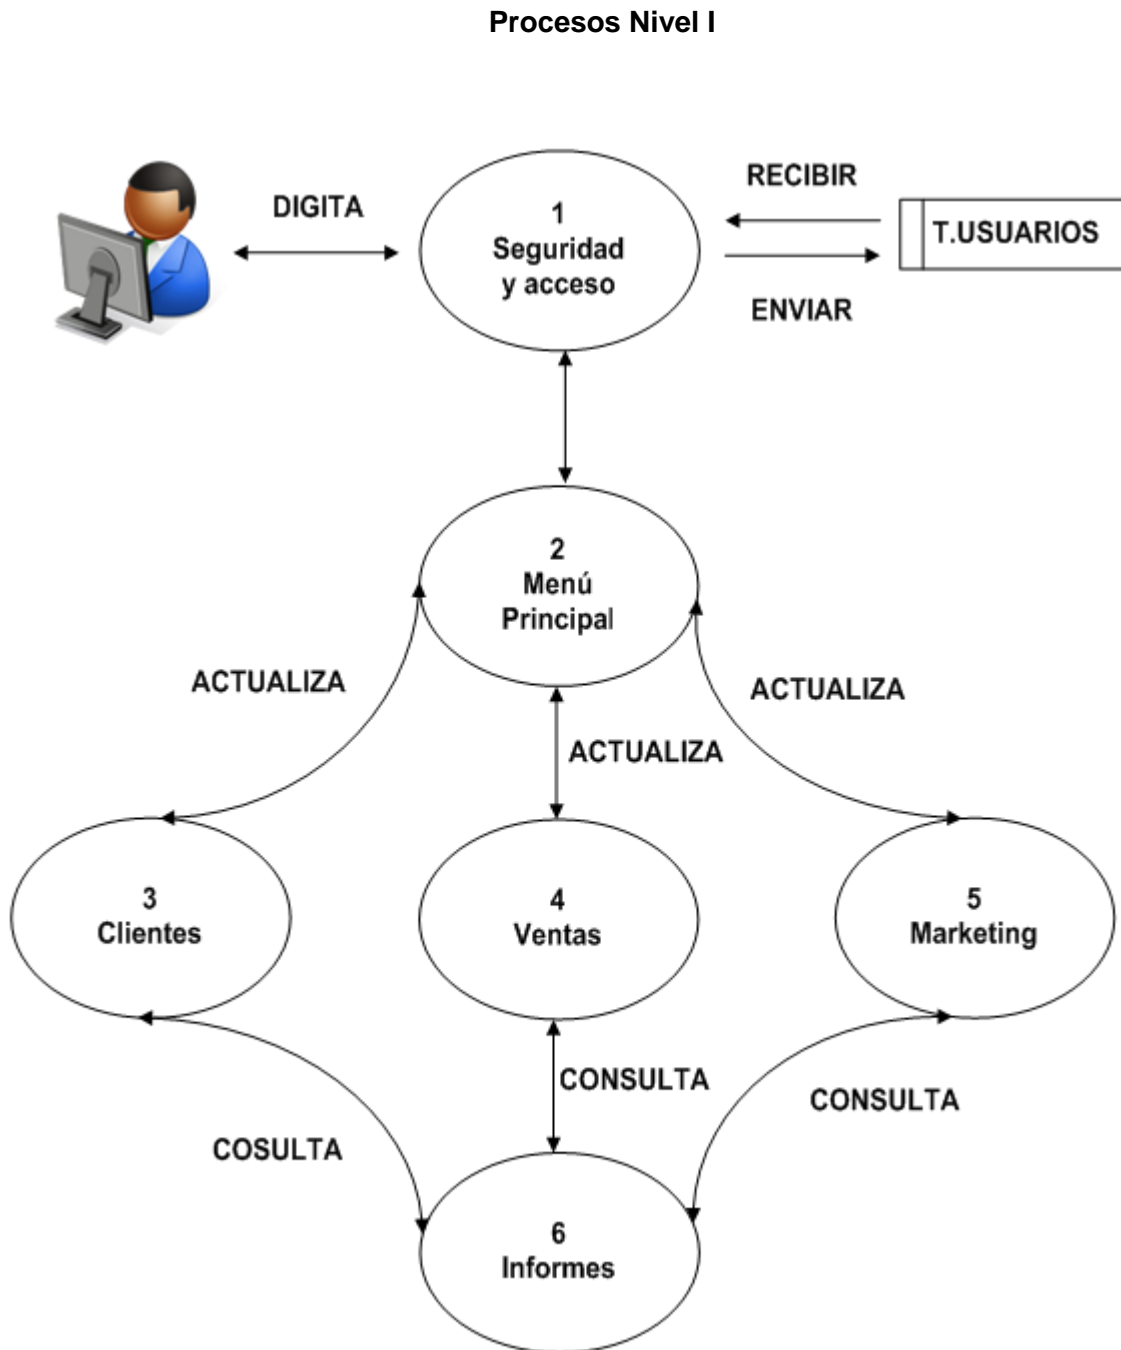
Procesos Nivel I

DIGITA

1
Seguridad
y acceso

RECIBIR

T.USUARIOS

ENVIAR

2
Menú
Principal

ACTUALIZA

ACTUALIZA

ACTUALIZA

3
Clientes

4
Ventas

5
Marketing

CONSULTA

CONSULTA

COSULTA

6
Informes